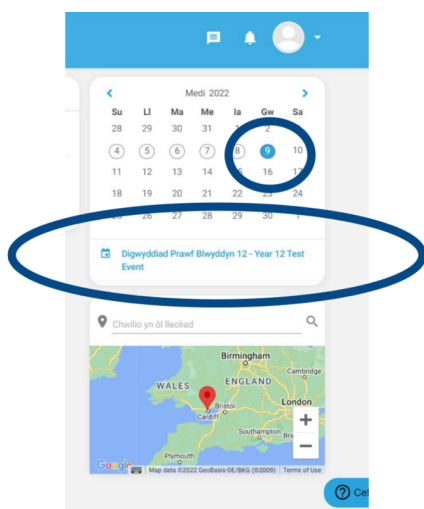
Medi 2022

| Su | Ll | Ma | Me | Ia | Gw | Sa |
|---|---|---|---|---|---|---|
| 28 | 29 | 30 | 31 | 1 | 2 | 3 |
| 4 | 5 | 6 | 7 | 8 | 9 | 10 |
| 11 | 12 | 13 | 14 | 15 | 16 | 17 |
| 18 | 19 | 20 | 21 | 22 | 23 | 24 |
| 25 | 26 | 27 | 28 | 29 | 30 | 1 |

Digwyddiad Prawf Blwyddyn 12 - Year 12 Test Event

Chwilio yn ôl lleoliad

Birmingham
Cambridge
WALES
ENGLAND
Bristol
London
Cardiff
Southampton
Plymouth
Google
Map data ©2022 GeoBasis-DE/BKG (©2009) | Terms of Use

Cef